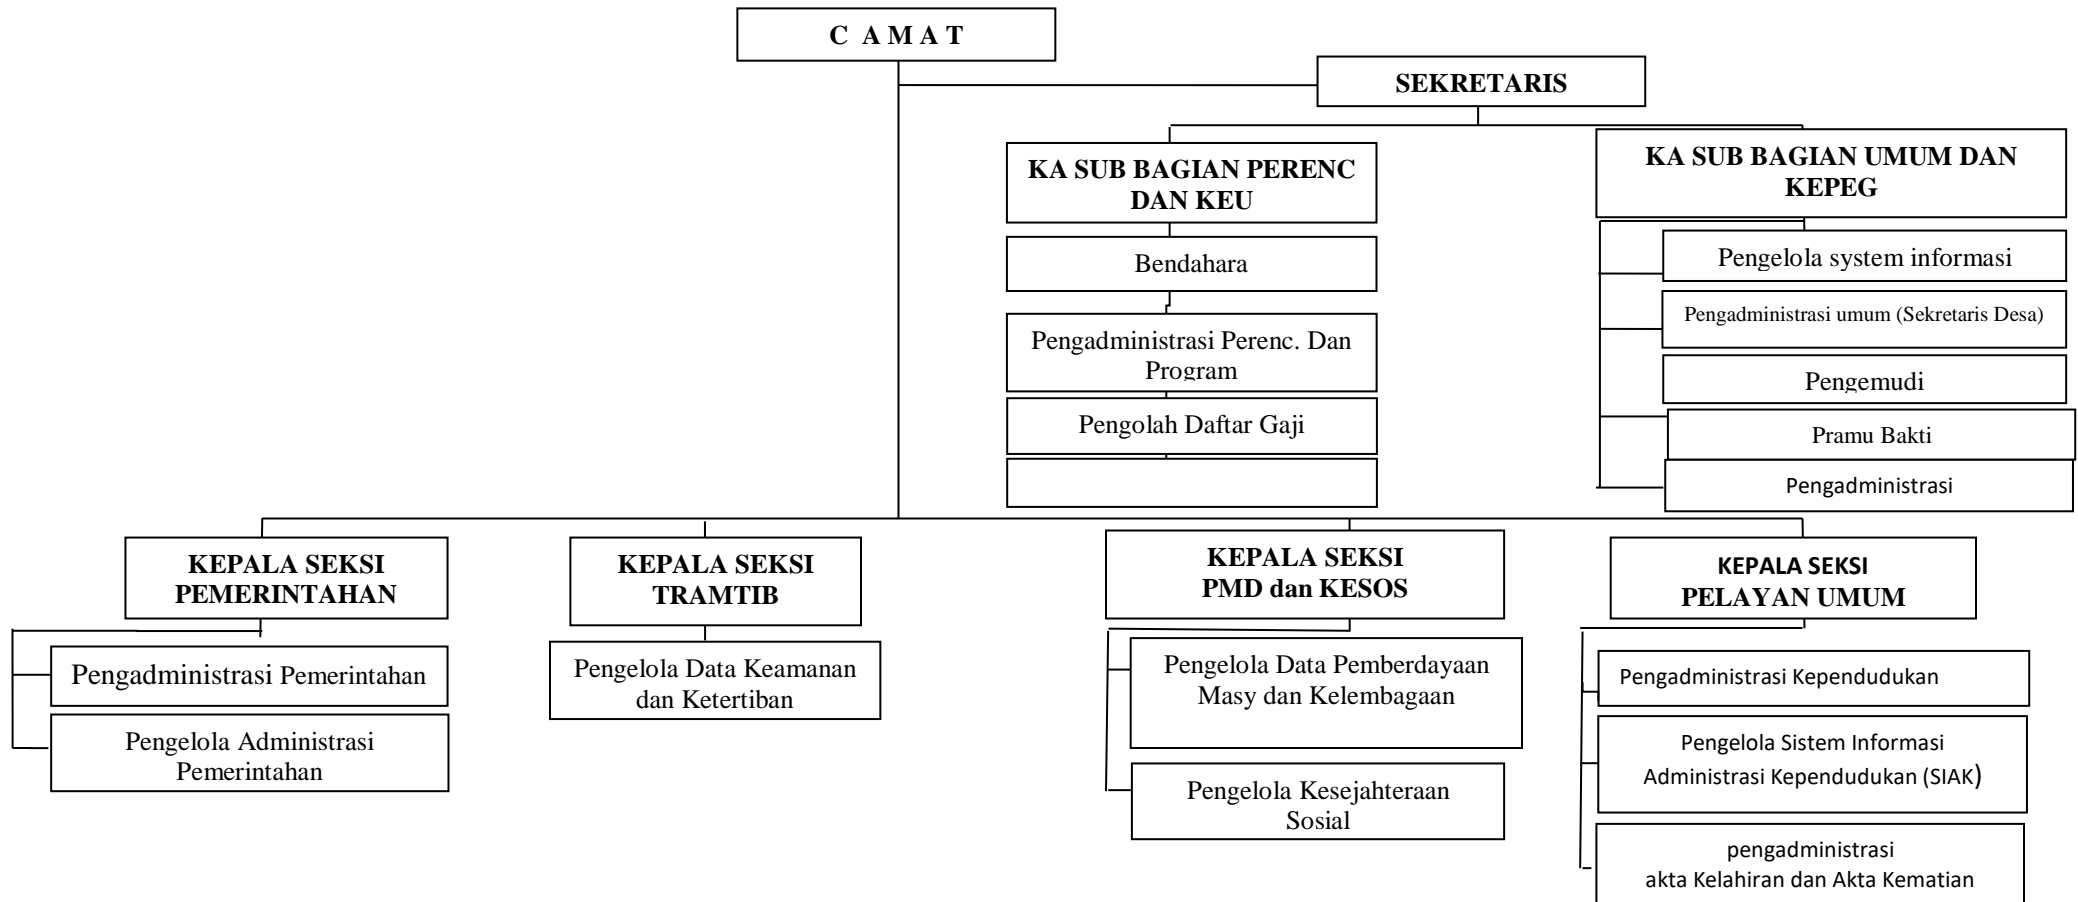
C A M A T

SEKRETARIS

KA SUB BAGIAN PERENC DAN KEU

Bendahara

Pengadministrasi Perenc. Dan Program

Pengolah Daftar Gaji

KA SUB BAGIAN UMUM DAN KEPEG

Pengelola system informasi

Pengadministrasi umum (Sekretaris Desa)

Pengemudi

Pramu Bakti

Pengadministrasi

KEPALA SEKSI PEMERINTAHAN

Pengadministrasi Pemerintahan

Pengelola Administrasi Pemerintahan

KEPALA SEKSI TRAMTIB

Pengelola Data Keamanan dan Ketertiban

KEPALA SEKSI PMD dan KESOS

Pengelola Data Pemberdayaan Masy dan Kelembagaan

Pengelola Kesejahteraan Sosial

KEPALA SEKSI PELAYAN UMUM

Pengadministrasi Kependudukan

Pengelola Sistem Informasi Administrasi Kependudukan (SIAK)

pengadministrasi akta Kelahiran dan Akta Kematian